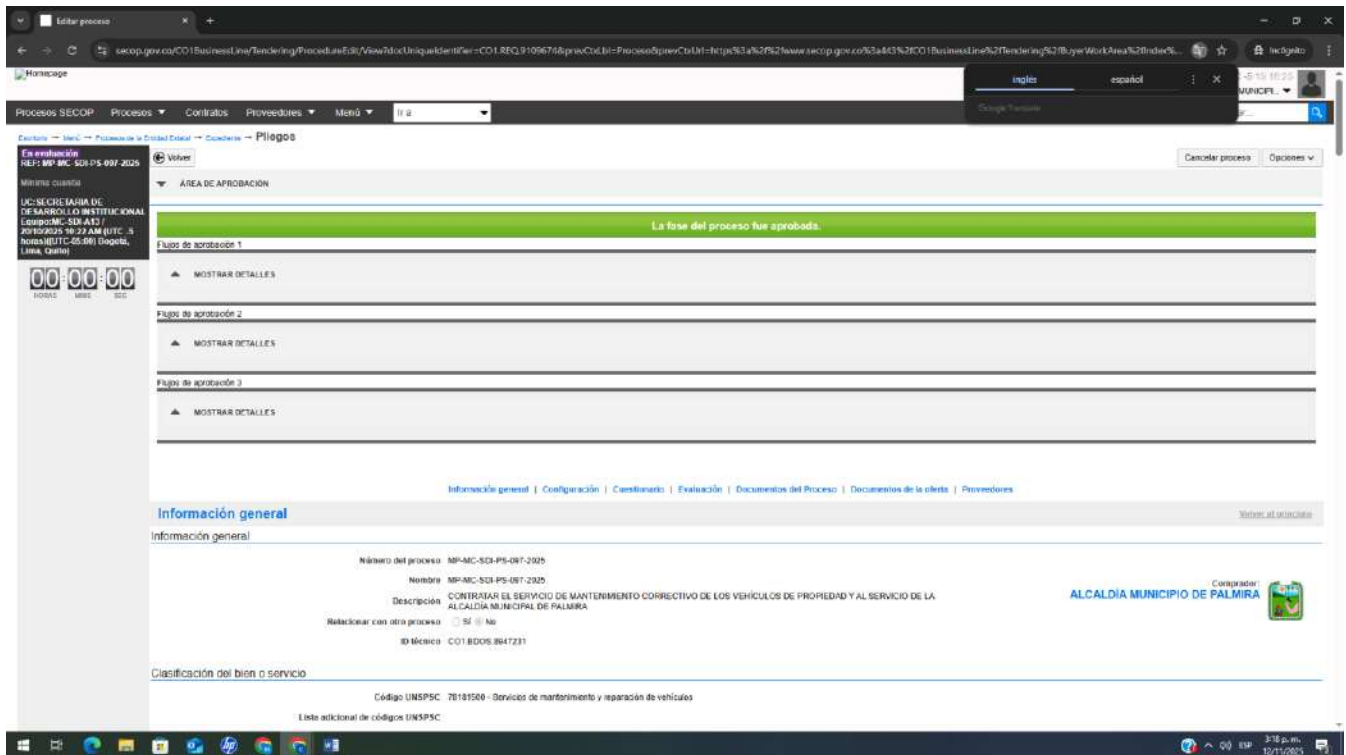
Editar proceso

secop.gov.co/CO1BusinessLine/Tendering/ProcedureEdit/View?docUniqueIdentifier=CO1.REQ.9109674&prevCtxLbl=Proceso&prevCtxUrl=https%3a%2f%2fwww.secop.gov.co%3a443%2fCO1BusinessLine%2fTendering%2fBuyerWorkArea%2fIndex%...

Incógnito

Homepage

inglés español

Google Translate

MUNICIPI...

Procesos SECOP Procesos ▼ Contratos Proveedores ▼ Menú ▼ Ir a

Escritorio → Menú → Procesos de la Entidad Estatal → Expedientes → Pliegos

En evaluación
REF: MP-MC-SDI-PS-097-2025

Mínima cuantía

UC:SECRETARIA DE DESARROLLO INSTITUCIONAL
Equipo:MC-SDI-A13 / 20/10/2025 10:22 AM (UTC -5 horas)[(UTC-05:00) Bogotá, Lima, Quito]

00:00:00
HORAS MINS SEG

Volver

Cancelar proceso Opciones ∨

ÁREA DE APROBACIÓN

La fase del proceso fue aprobada.

Flujos de aprobación 1

MOSTRAR DETALLES

Flujos de aprobación 2

MOSTRAR DETALLES

Flujos de aprobación 3

MOSTRAR DETALLES

Información general | Configuración | Cuestionario | Evaluación | Documentos del Proceso | Documentos de la oferta | Proveedores

Información general

Volver al principio

Información general

Número del proceso MP-MC-SDI-PS-097-2025

Nombre MP-MC-SDI-PS-097-2025

Descripción CONTRATAR EL SERVICIO DE MANTENIMIENTO CORRECTIVO DE LOS VEHÍCULOS DE PROPIEDAD Y AL SERVICIO DE LA ALCALDÍA MUNICIPAL DE PALMIRA

Relacionar con otro proceso Sí No

ID técnico CO1.BDOS.8947231

Comprador:
ALCALDÍA MUNICIPIO DE PALMIRA

Clasificación del bien o servicio

Código UNSPSC 78181500 - Servicios de mantenimiento y reparación de vehículos

Lista adicional de códigos UNSPSC

ESP 3:18 p. m. 12/11/2025